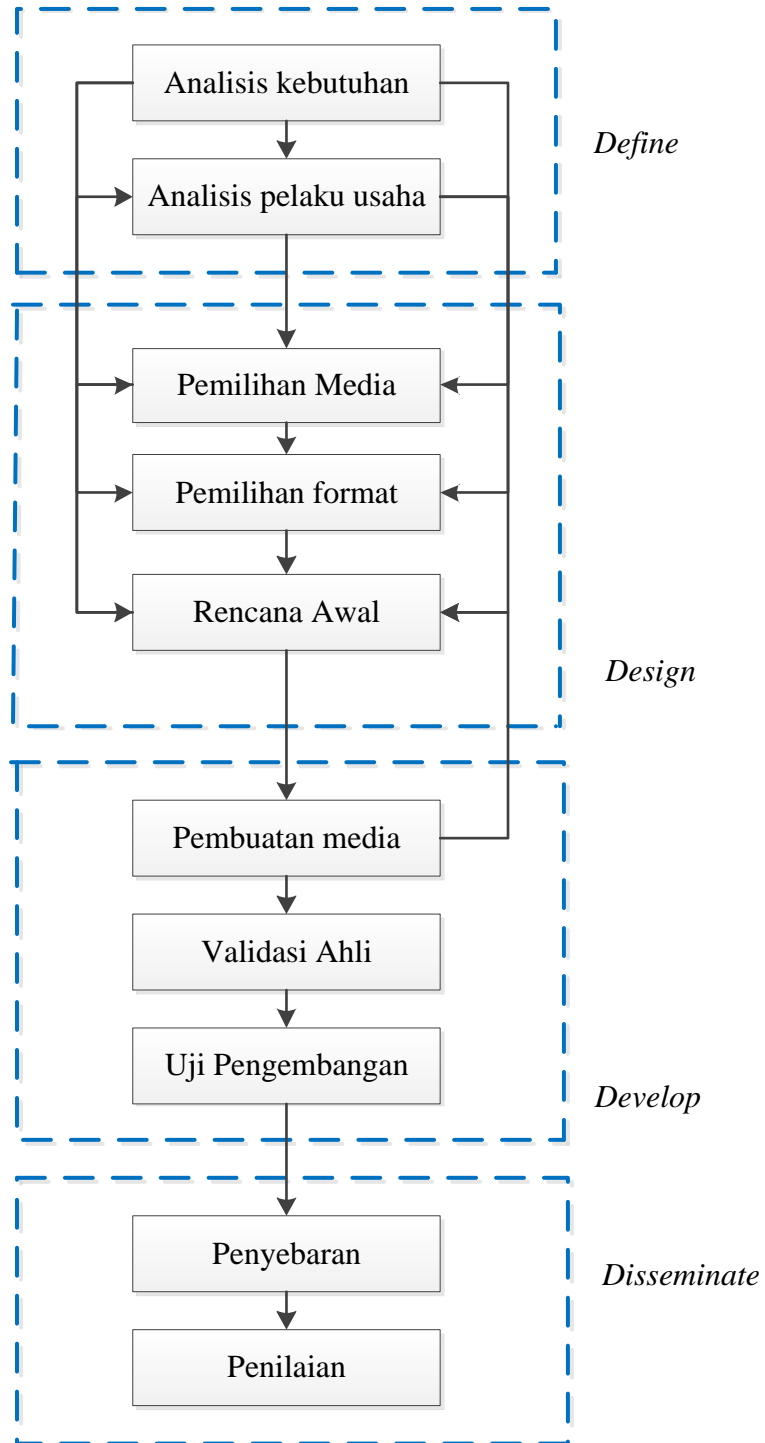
Analisis kebutuhan

Analisis pelaku usaha

Define

Pemilihan Media

Pemilihan format

Rencana Awal

Design

Pembuatan media

Validasi Ahli

Uji Pengembangan

Develop

Penyebaran

Penilaian

Disseminate